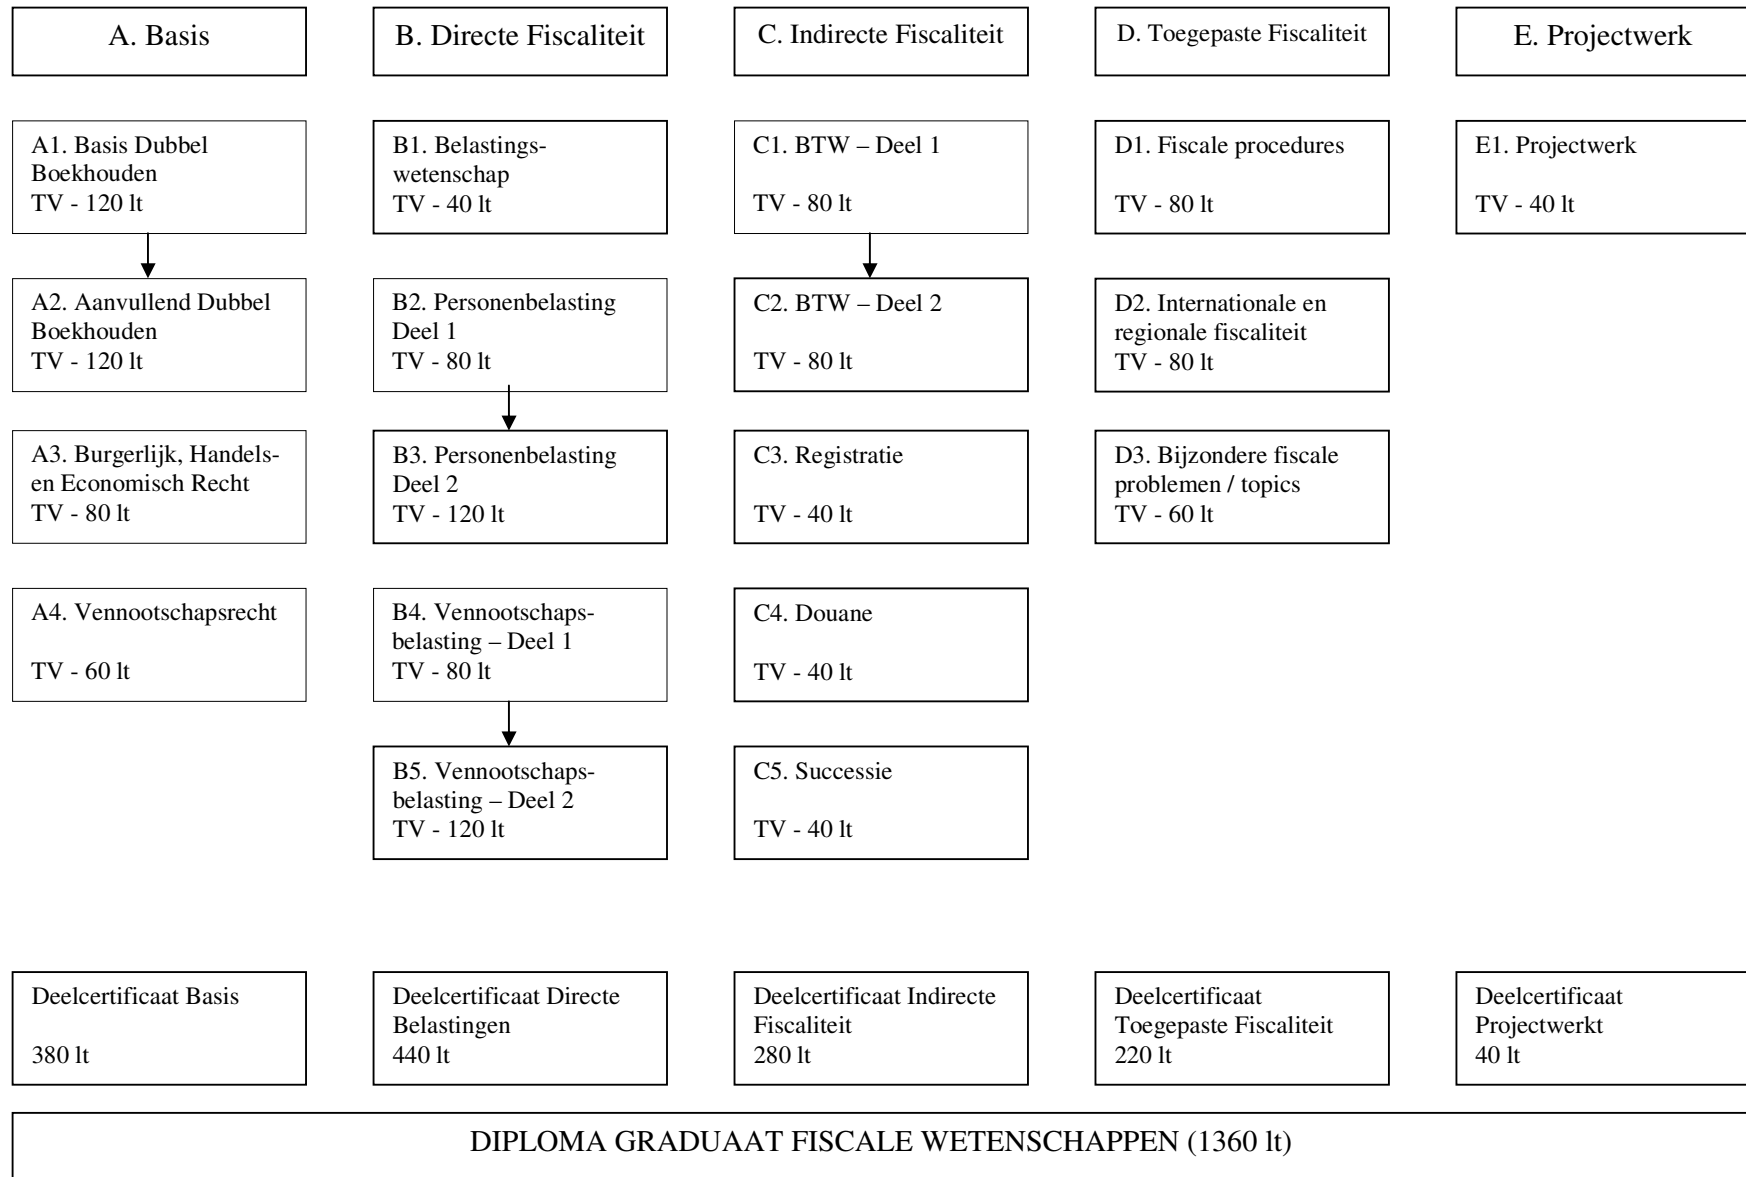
A. Basis

A1. Basis Dubbel Boekhouden
TV - 120 lt

A2. Aanvullend Dubbel Boekhouden
TV - 120 lt

A3. Burgerlijk, Handels- en Economisch Recht
TV - 80 lt

A4. Vennootschapsrecht
TV - 60 lt

B. Directe Fiscaliteit

B1. Belastingswetenschap
TV - 40 lt

B2. Personenbelasting Deel 1
TV - 80 lt

B3. Personenbelasting Deel 2
TV - 120 lt

B4. Vennootschapsbelasting – Deel 1
TV - 80 lt

B5. Vennootschapsbelasting – Deel 2
TV - 120 lt

C. Indirecte Fiscaliteit

C1. BTW – Deel 1
TV - 80 lt

C2. BTW – Deel 2
TV - 80 lt

C3. Registratie
TV - 40 lt

C4. Douane
TV - 40 lt

C5. Successie
TV - 40 lt

D. Toegepaste Fiscaliteit

D1. Fiscale procedures
TV - 80 lt

D2. Internationale en regionale fiscaliteit
TV - 80 lt

D3. Bijzondere fiscale problemen / topics
TV - 60 lt

E. Projectwerk

E1. Projectwerk
TV - 40 lt

Deelcertificaat Basis
380 lt

Deelcertificaat Directe Belastingen
440 lt

Deelcertificaat Indirecte Fiscaliteit
280 lt

Deelcertificaat Toegepaste Fiscaliteit
220 lt

Deelcertificaat Projectwerkt
40 lt

DIPLOMA GRADUAAT FISCALE WETENSCHAPPEN (1360 lt)